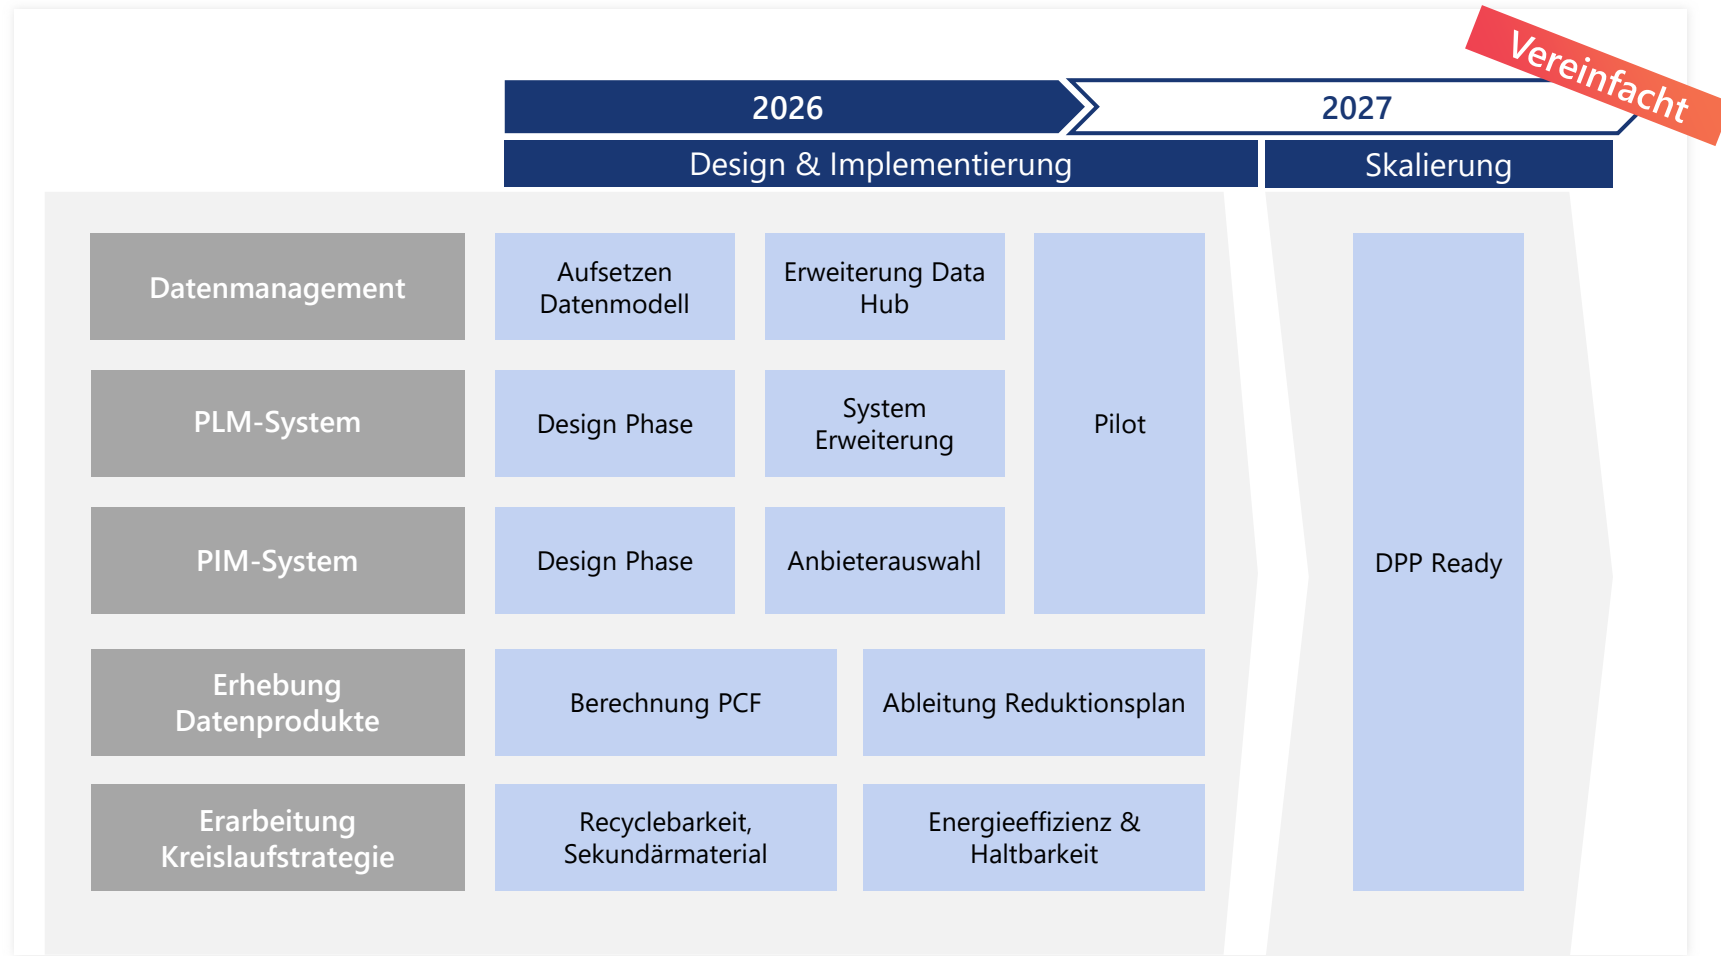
Vereinfacht

2026

2027

Design & Implementierung

Skalierung

Datenmanagement

Aufsetzen Datenmodell

Erweiterung Data Hub

PLM-System

Design Phase

System Erweiterung

Pilot

PIM-System

Design Phase

Anbieterauswahl

DPP Ready

Erhebung Datenprodukte

Berechnung PCF

Ableitung Reduktionsplan

Erarbeitung Kreislaufstrategie

Recyclebarkeit, Sekundärmaterial

Energieeffizienz & Haltbarkeit